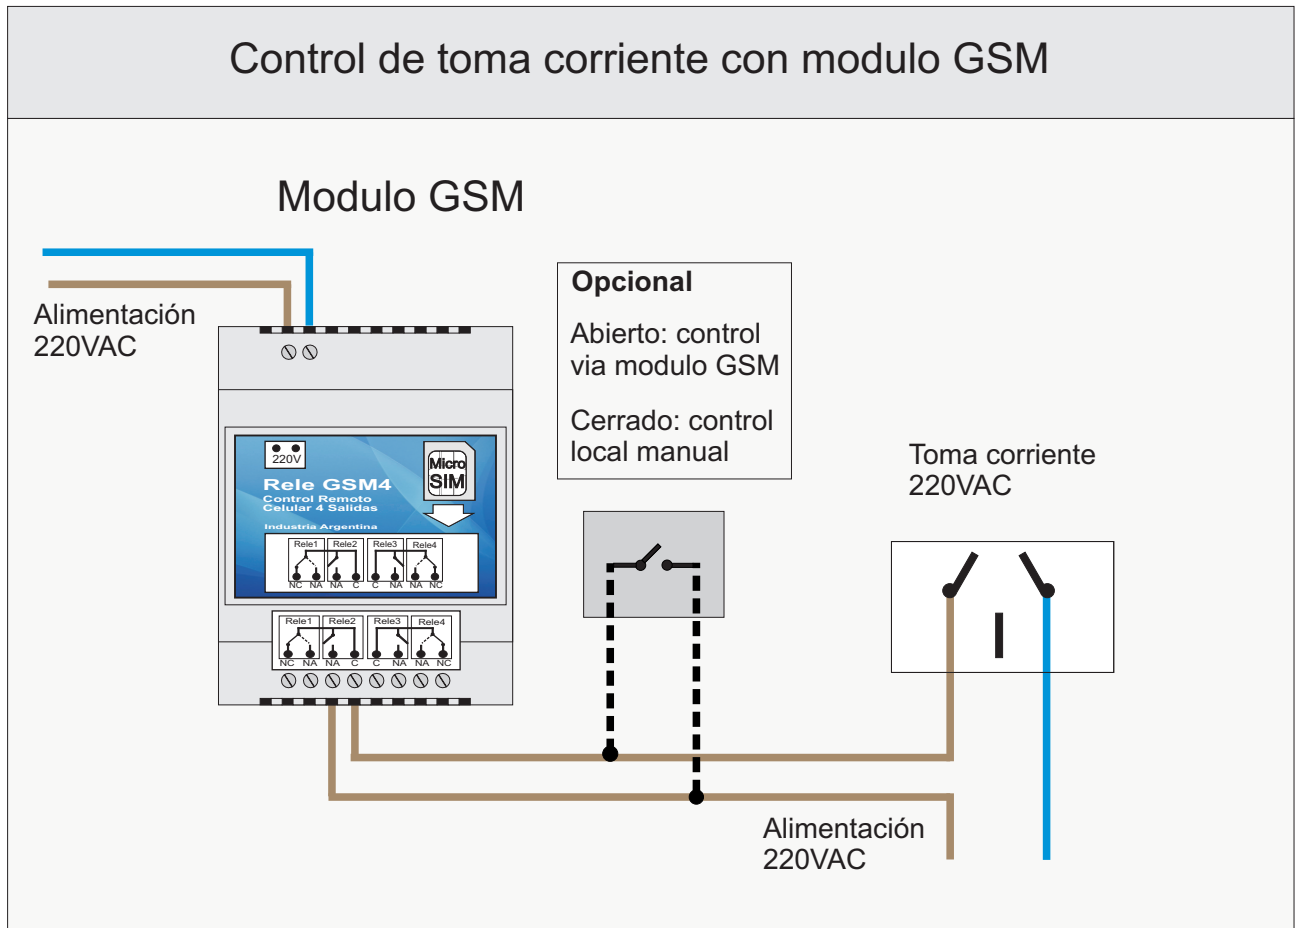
Control de toma corriente con modulo GSM

Modulo GSM

Alimentación
220VAC

220V

Micro
SIM

Rele GSM4
Control Remoto
Celular 4 Salidas

Industria Argentina

Rele1 Rele2 Rele3 Rele4
NC NA NA C C NA NA NC

Rele1 Rele2 Rele3 Rele4
NC NA NA C C NA NA NC

Opcional

Abierto: control via modulo GSM

Cerrado: control local manual

Toma corriente
220VAC

Alimentación
220VAC